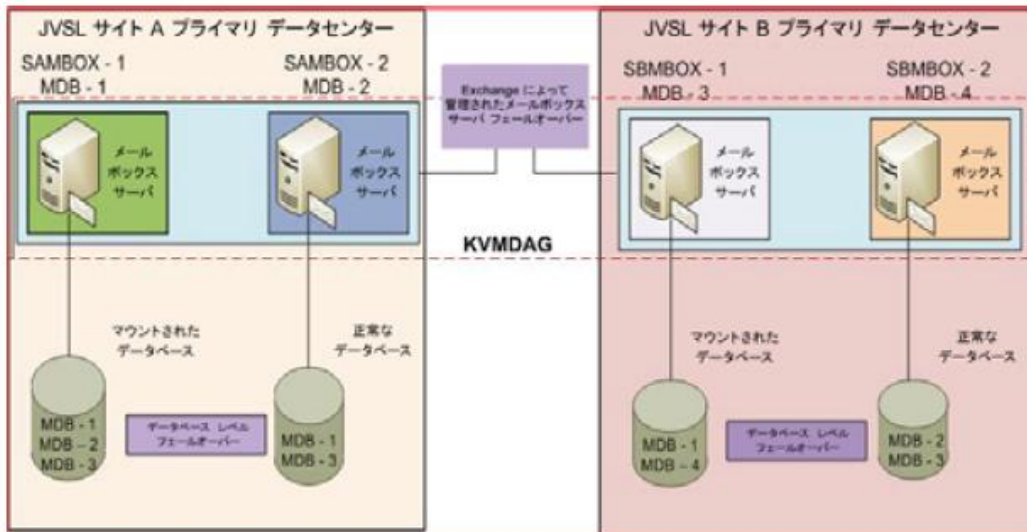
JVSL サイト A プライマリ データセンター

SAMBOX - 1
MDB - 1

SAMBOX - 2
MDB - 2

メール ボックス サーバ

メール ボックス サーバ

マウントされた データベース

正常な データベース

MDB - 1
MDB - 2
MDB - 3

データベース レベル フェールオーバー

MDB - 1
MDB - 3

Exchange によって 管理されたメールボックス サーバ フェールオーバー

KVMDAG

JVSL サイト B プライマリ データセンター

SBMBOX - 1
MDB - 3

SBMBOX - 2
MDB - 4

メール ボックス サーバ

メール ボックス サーバ

マウントされた データベース

正常な データベース

MDB - 1
MDB - 4

データベース レベル フェールオーバー

MDB - 2
MDB - 3